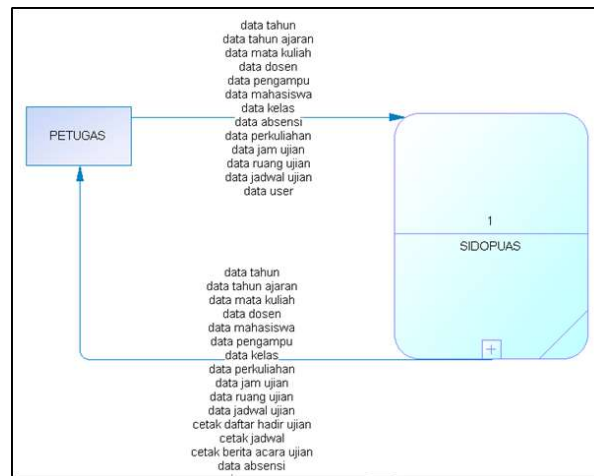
data tahun
data tahun ajaran
data mata kuliah
data dosen
data pengampu
data mahasiswa
data kelas
data absensi
data perkuliahan
data jam ujian
data ruang ujian
data jadwal ujian
data user

PETUGAS

1

SIDOPUAS

data tahun
data tahun ajaran
data mata kuliah
data dosen
data mahasiswa
data pengampu
data kelas
data perkuliahan
data jam ujian
data ruang ujian
data jadwal ujian
cetak daftar hadir ujian
cetak jadwal
cetak berita acara ujian
data absensi